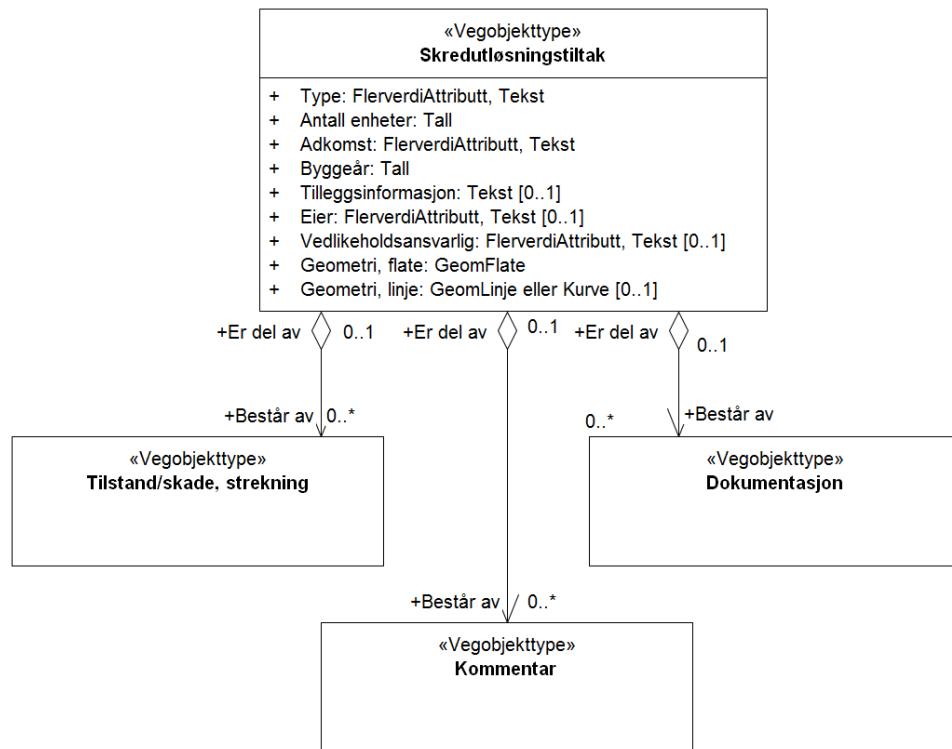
«Vegobjekttype»
Skredutløsningstiltak

+ Type: FlerverdiAttributt, Tekst
+ Antall enheter: Tall
+ Adkomst: FlerverdiAttributt, Tekst
+ Byggeår: Tall
+ Tilleggsinformasjon: Tekst [0..1]
+ Eier: FlerverdiAttributt, Tekst [0..1]
+ Vedlikeholdsansvarlig: FlerverdiAttributt, Tekst [0..1]
+ Geometri, flate: GeomFlate
+ Geometri, linje: GeomLinje eller Kurve [0..1]

+Er del av 0..1
+Består av 0..*

+Er del av 0..1
+Består av 0..*

+Er del av 0..1
0..* +Består av

«Vegobjekttype»
Tilstand/skade, strekning

«Vegobjekttype»
Dokumentasjon

«Vegobjekttype»
Kommentar